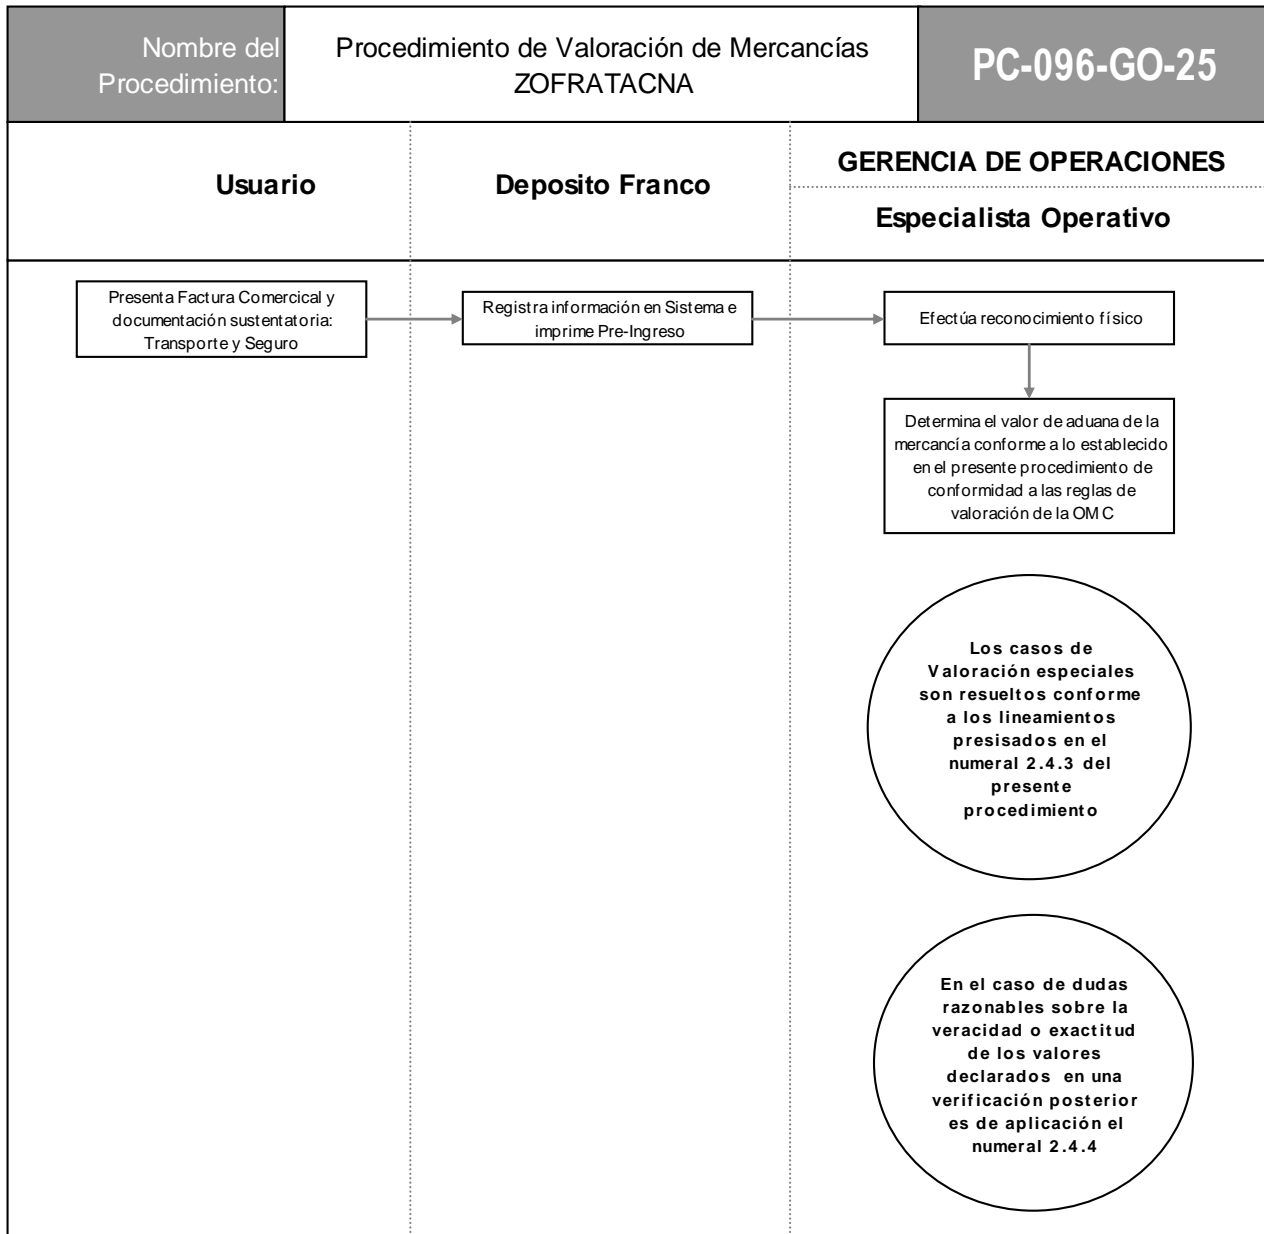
Nombre del Procedimiento:

Procedimiento de Valoración de Mercancías ZOFRATACNA

PC-096-GO-25

| Usuario | Deposito Franco | GERENCIA DE OPERACIONES<br>Especialista Operativo |
|---|---|---|

Presenta Factura Comercical y documentación sustentatoria: Transporte y Seguro

Registra información en Sistema e imprime Pre-Ingreso

Efectúa reconocimiento físico

Determina el valor de aduana de la mercancía conforme a lo establecido en el presente procedimiento de conformidad a las reglas de valoración de la OMC

Los casos de Valoración especiales son resueltos conforme a los lineamientos presisados en el numeral 2.4.3 del presente procedimiento

En el caso de dudas razonables sobre la veracidad o exactitud de los valores declarados en una verificación posterior es de aplicación el numeral 2.4.4